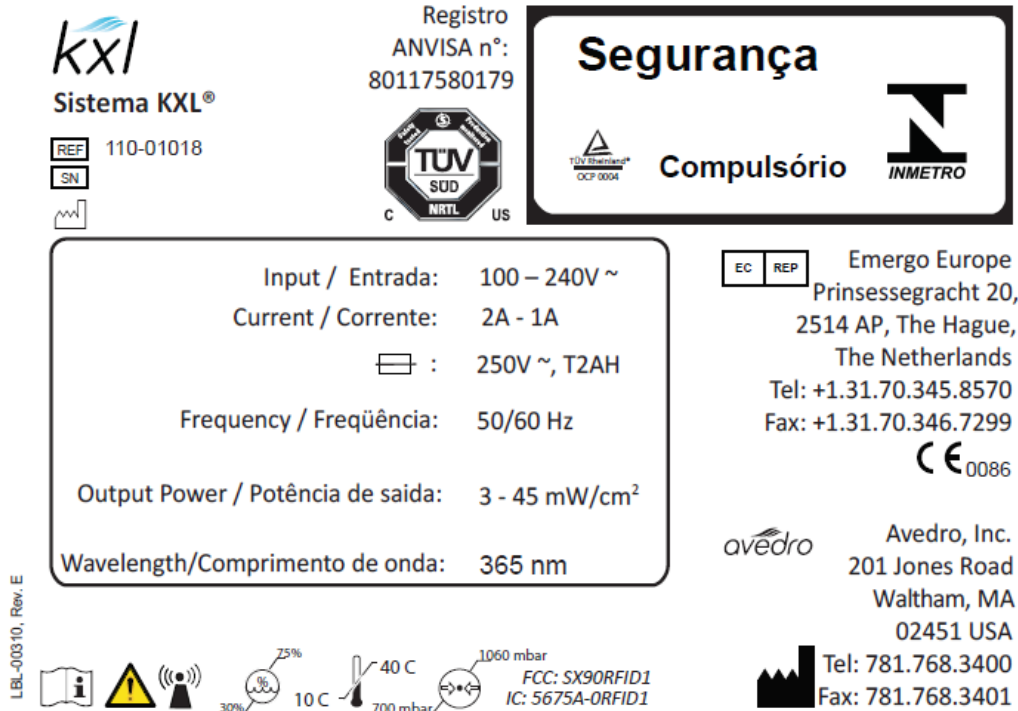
kxl
Sistema KXL®

REF 110-01018
SN

Registro ANVISA n°: 80117580179

TÜV SÜD NRTL
C US

Segurança
TÜV Rheinland OCP 0004
Compulsório
INMETRO

Input / Entrada: 100 – 240V ~
Current / Corrente: 2A - 1A
: 250V ~, T2AH
Frequency / Freqüência: 50/60 Hz
Output Power / Potência de saida: 3 - 45 mW/cm$^2$
Wavelength/Comprimento de onda: 365 nm

EC REP Emergo Europe
Prinsessegracht 20,
2514 AP, The Hague,
The Netherlands
Tel: +1.31.70.345.8570
Fax: +1.31.70.346.7299
CE 0086

avedro Avedro, Inc.
201 Jones Road
Waltham, MA
02451 USA
Tel: 781.768.3400
Fax: 781.768.3401

LBL-00310, Rev. E

75%
30%
40 C
10 C
1060 mbar
700 mbar
FCC: SX90RFID1
IC: 5675A-0RFID1